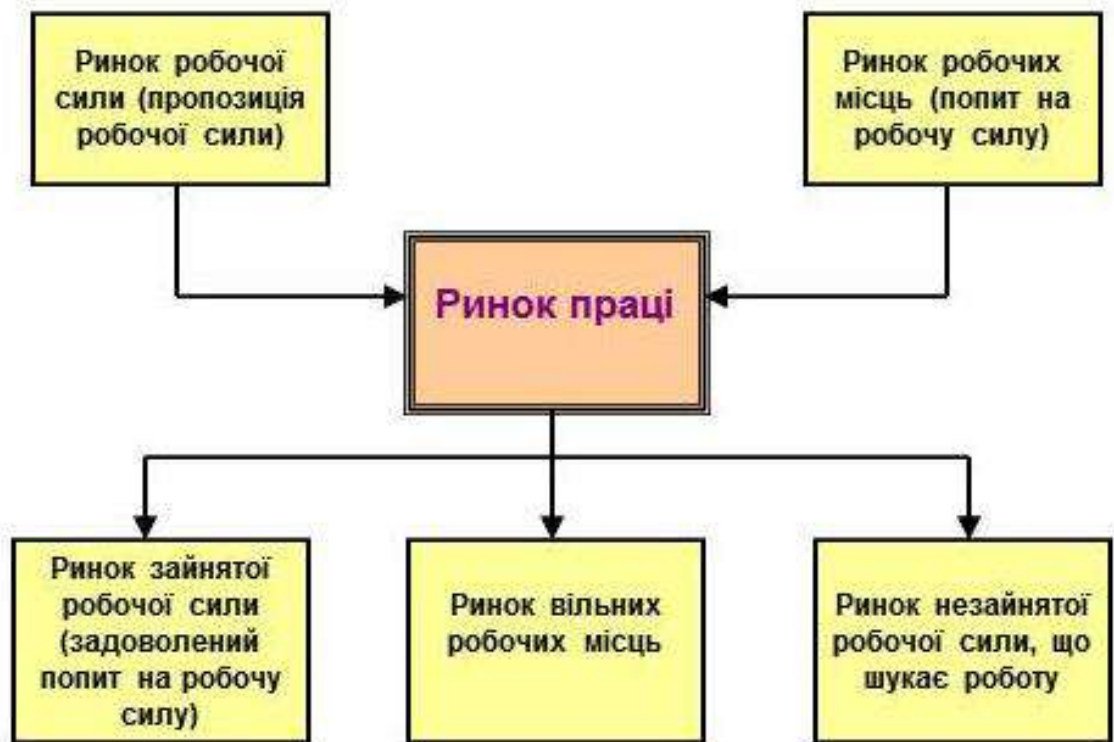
Ринок робочої сили (пропозиція робочої сили)

Ринок робочих місць (попит на робочу силу)

Ринок праці

Ринок зайнятої робочої сили (задоволений попит на робочу силу)

Ринок вільних робочих місць

Ринок незайнятої робочої сили, що шукає роботу